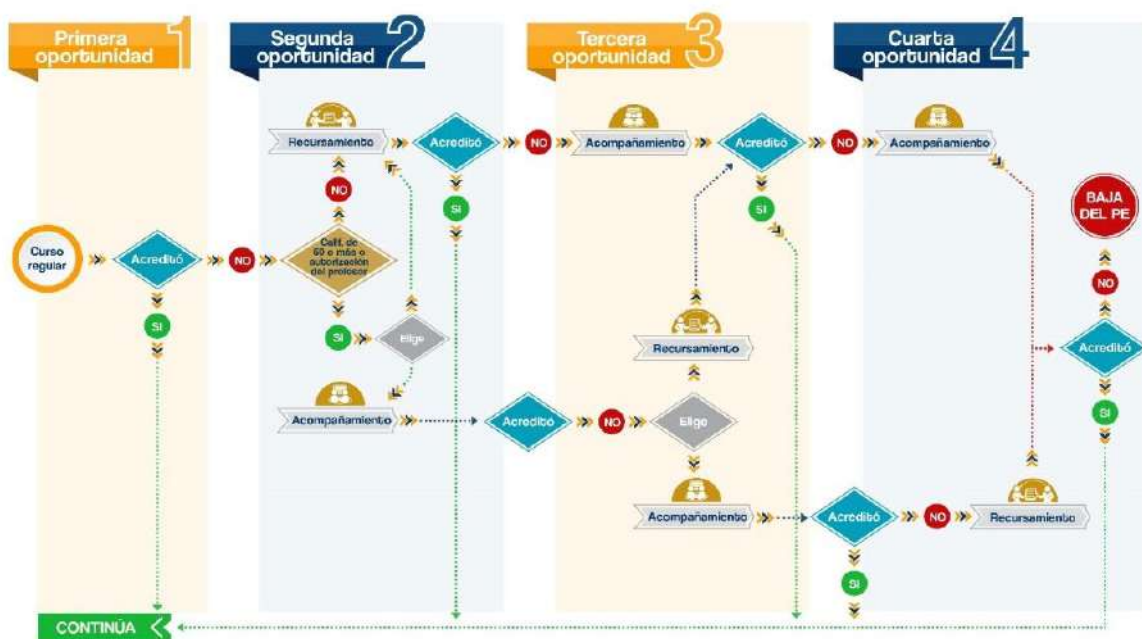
Primera oportunidad 1

Segunda oportunidad 2

Tercera oportunidad 3

Cuarta oportunidad 4

Curso regular

Acreditó

SI

NO

Calif. de 60 o más o autorización del profesor

NO

Recursamiento

Acreditó

SI

SI

Elige

Acompañamiento

NO

Acompañamiento

Acreditó

SI

Recursamiento

Acreditó

NO

Elige

Acompañamiento

NO

Acompañamiento

BAJA DEL PE

NO

Acreditó

SI

Acreditó

NO

Recursamiento

SI

CONTINÚA